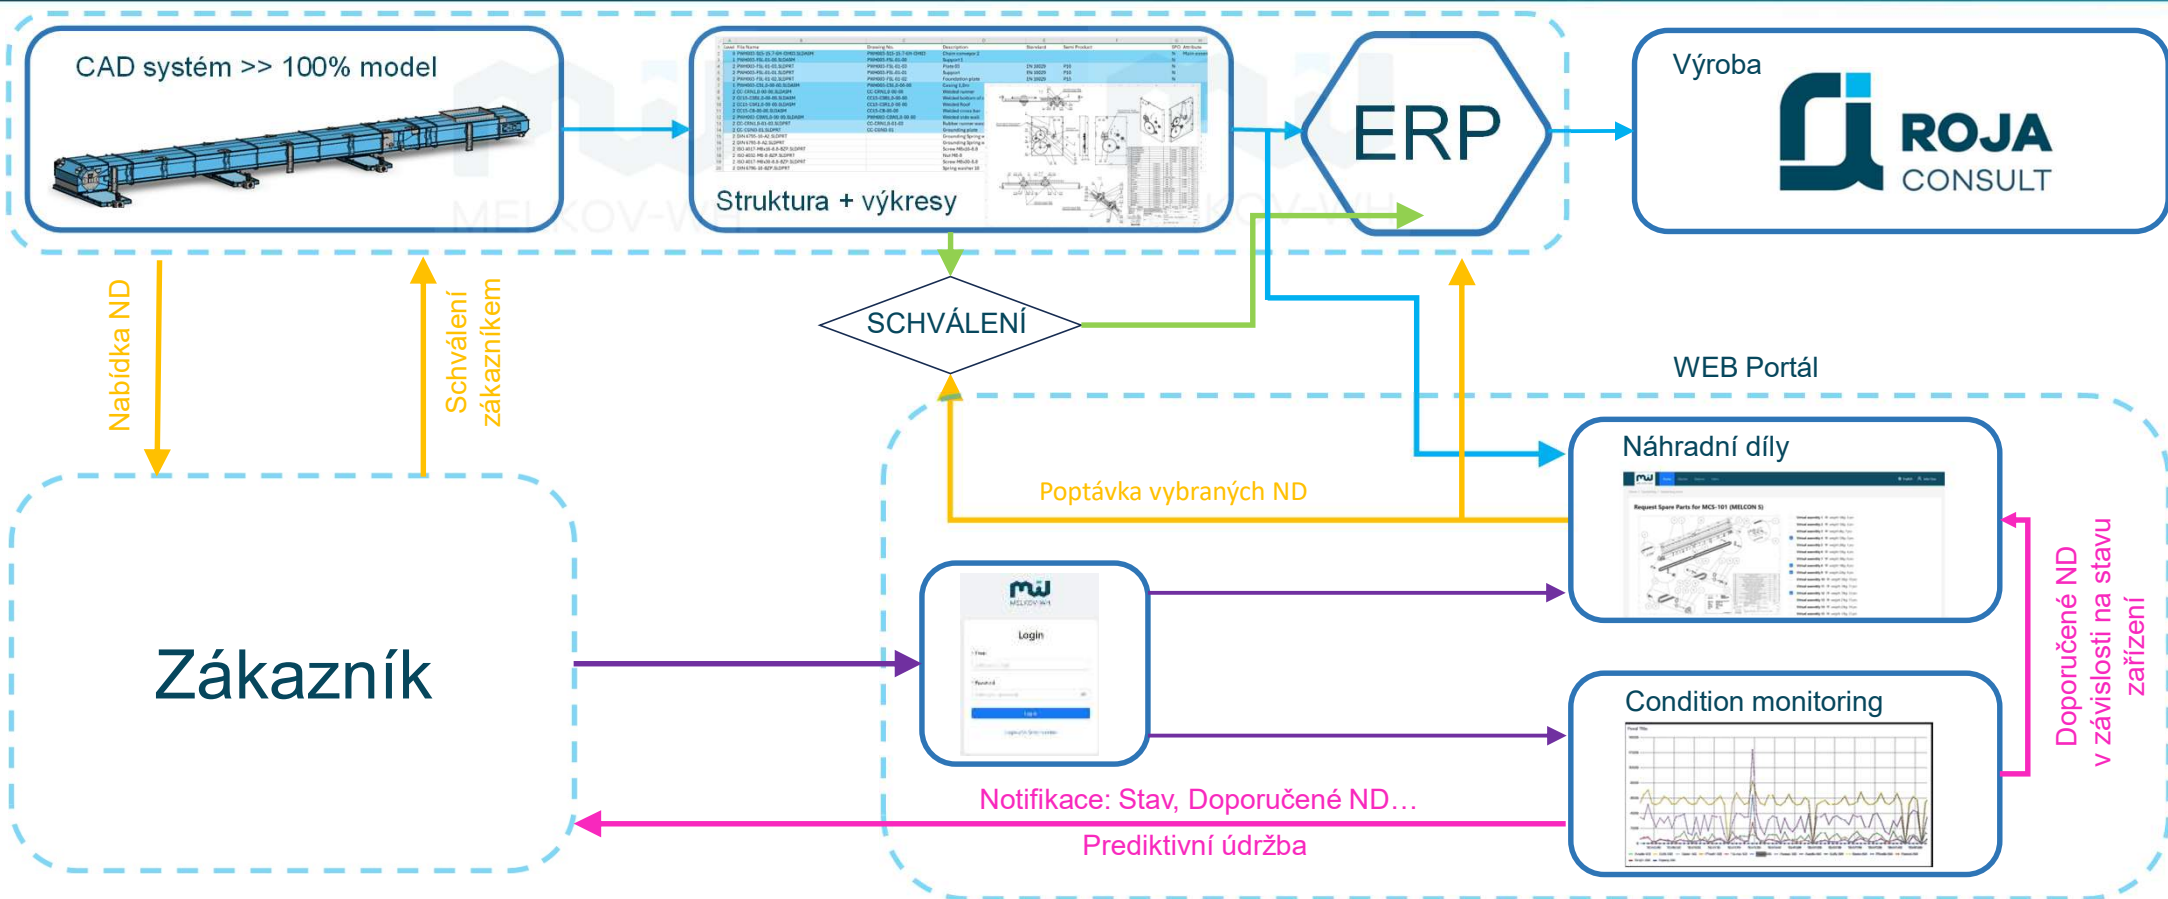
CAD systém >> 100% model

Struktura + výkresy

ERP

Výroba

ROJA CONSULT

Nabídka ND

Schválení zákazníkem

SCHVÁLENÍ

WEB Portál

Náhradní díly

Request Spare Parts for MCS-101 (MELCON 5)

Poptávka vybraných ND

Zákazník

MELKOV-WH

Login

Condition monitoring

Doporučené ND v závislosti na stavu zařízení

Notifikace: Stav, Doporučené ND…

Prediktivní údržba